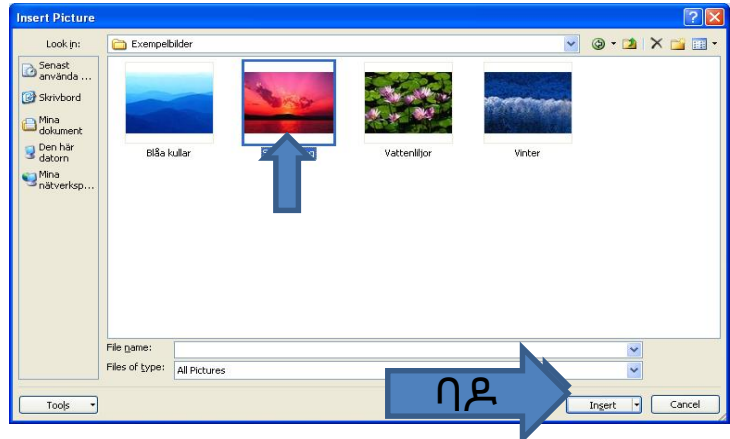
Insert Picture

Look in: Exempelbilder

Senast använda ...
Skrivbord
Mina dokument
Den här datorn
Mina nätverksp...

Blåa kullar
S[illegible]g
Vattenliljor
Vinter

File name:
Files of type: All Pictures

ቦዶ

Tools
Insert
Cancel